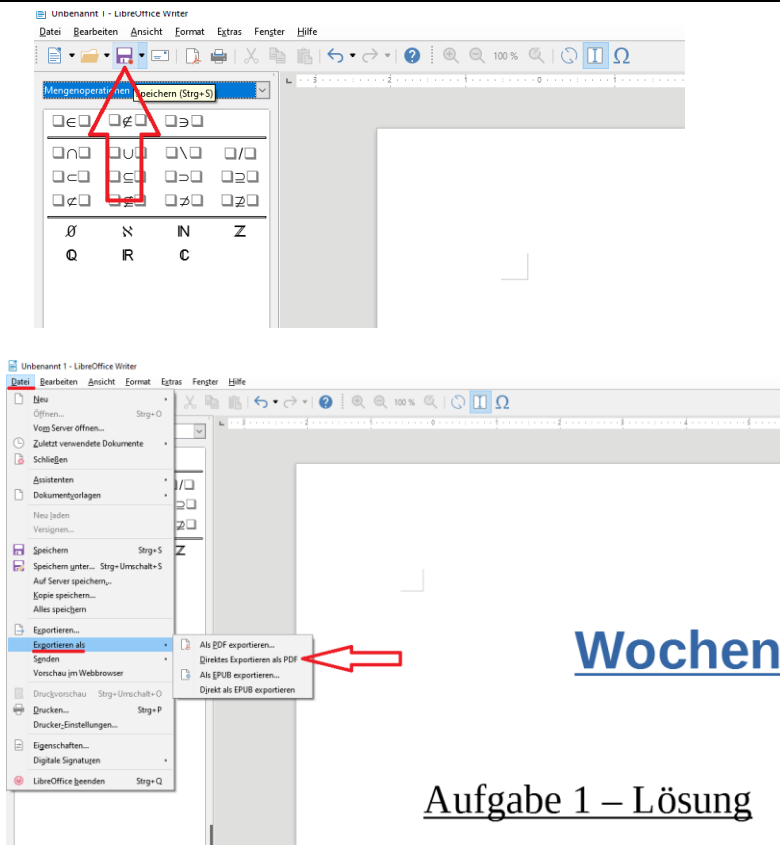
Unbenannt 1 - LibreOffice Writer

Datei Bearbeiten Ansicht Format Extras Fenster Hilfe

100 %

Mengenoperationen

Speichern (Strg+S)

| | | | |
|---|---|---|---|
| $\square\in\square$ | $\square\notin\square$ | $\square\ni\square$ | |
| $\square\cap\square$ | $\square\cup\square$ | $\square\setminus\square$ | $\square/\square$ |
| $\square\subset\square$ | $\square\subseteq\square$ | $\square\supset\square$ | $\square\supseteq\square$ |
| $\square\not\subset\square$ | $\square\not\subseteq\square$ | $\square\not\supset\square$ | $\square\not\supseteq\square$ |
| $\emptyset$ | $\aleph$ | $\mathbb{N}$ | $\mathbb{Z}$ |
| $\mathbb{Q}$ | $\mathbb{R}$ | $\mathbb{C}$ | |

Unbenannt 1 - LibreOffice Writer

Datei Bearbeiten Ansicht Format Extras Fenster Hilfe

100 %

Neu
Öffnen... Strg+O
Vom Server öffnen...
Zuletzt verwendete Dokumente
Schließen
Assistenten
Dokumentvorlagen
Neu laden
Versionen...
Speichern Strg+S
Speichern unter... Strg+Umschalt+S
Auf Server speichern...
Kopie speichern...
Alles speichern
Exportieren...
Exportieren als
Senden
Vorschau im Webbrowser
Druckvorschau Strg+Umschalt+O
Drucken... Strg+P
Drucker-Einstellungen...
Eigenschaften...
Digitale Signaturen
LibreOffice beenden Strg+Q

Als PDF exportieren...
Direktes Exportieren als PDF
Als EPUB exportieren...
Direkt als EPUB exportieren

Wochen

Aufgabe 1 – Lösung